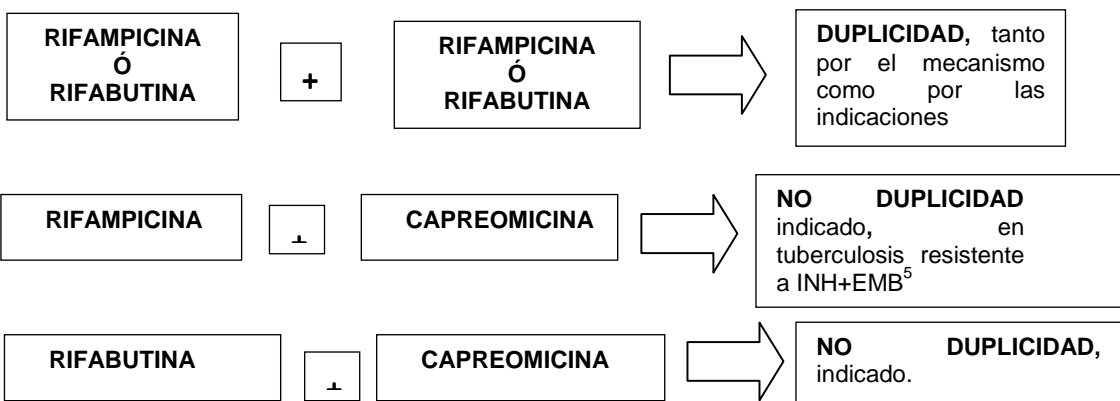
RIFAMPICINA Ó RIFABUTINA

+

RIFAMPICINA Ó RIFABUTINA

DUPLICIDAD, tanto por el mecanismo como por las indicaciones

RIFAMPICINA

+

CAPREOMICINA

NO DUPLICIDAD indicado, en tuberculosis resistente a INH+EMB$^5$

RIFABUTINA

+

CAPREOMICINA

NO DUPLICIDAD, indicado.